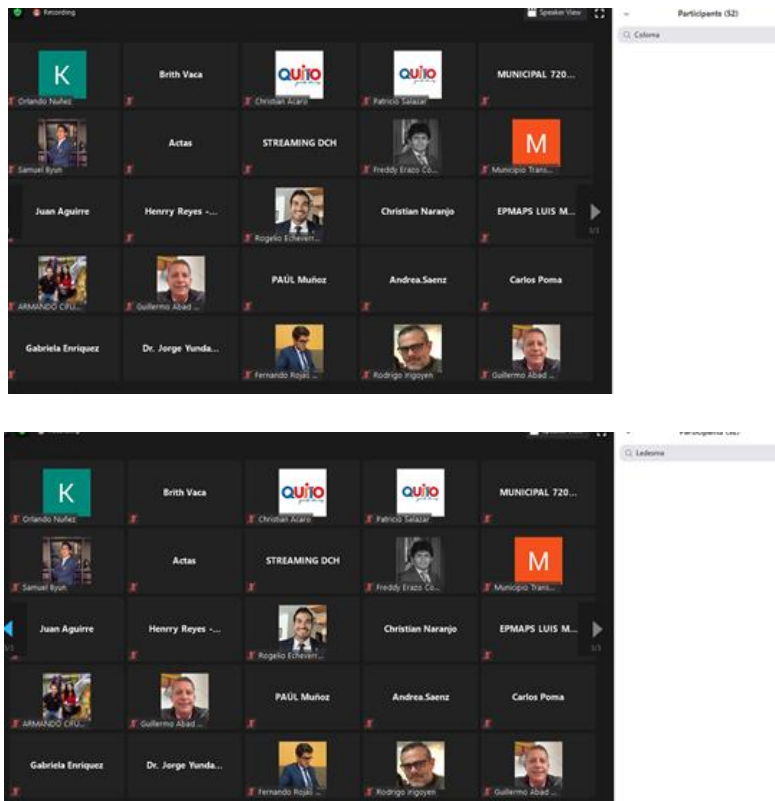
Recording

Speaker View

Participants (52)

Coloma

K

Orlando Nuñez

Brith Vaca

QUITO

Christian Acaro

QUITO

Patricio Salazar

MUNICIPAL 720...

Samuel Byun

Actas

STREAMING DCH

Freddy Erazo Co...

M

Municipio Trans...

Juan Aguirre

Henrry Reyes -...

Rogelio Echeverr...

Christian Naranjo

EPMAPS LUIS M...

ARMANDO CIFU...

Guillermo Abad ...

PAÚL Muñoz

Andrea.Saenz

Carlos Poma

Gabriela Enriquez

Dr. Jorge Yunda...

Fernando Rojas ...

Rodrigo Irigoyen

Guillermo Abad ...

Participants (52)

Ledesma

K

Orlando Nuñez

Brith Vaca

QUITO

Christian Acaro

QUITO

Patricio Salazar

MUNICIPAL 720...

Samuel Byun

Actas

STREAMING DCH

Freddy Erazo Co...

M

Municipio Trans...

Juan Aguirre

Henrry Reyes -...

Rogelio Echeverr...

Christian Naranjo

EPMAPS LUIS M...

ARMANDO CIFU...

Guillermo Abad ...

PAÚL Muñoz

Andrea.Saenz

Carlos Poma

Gabriela Enriquez

Dr. Jorge Yunda...

Fernando Rojas ...

Rodrigo Irigoyen

Guillermo Abad ...